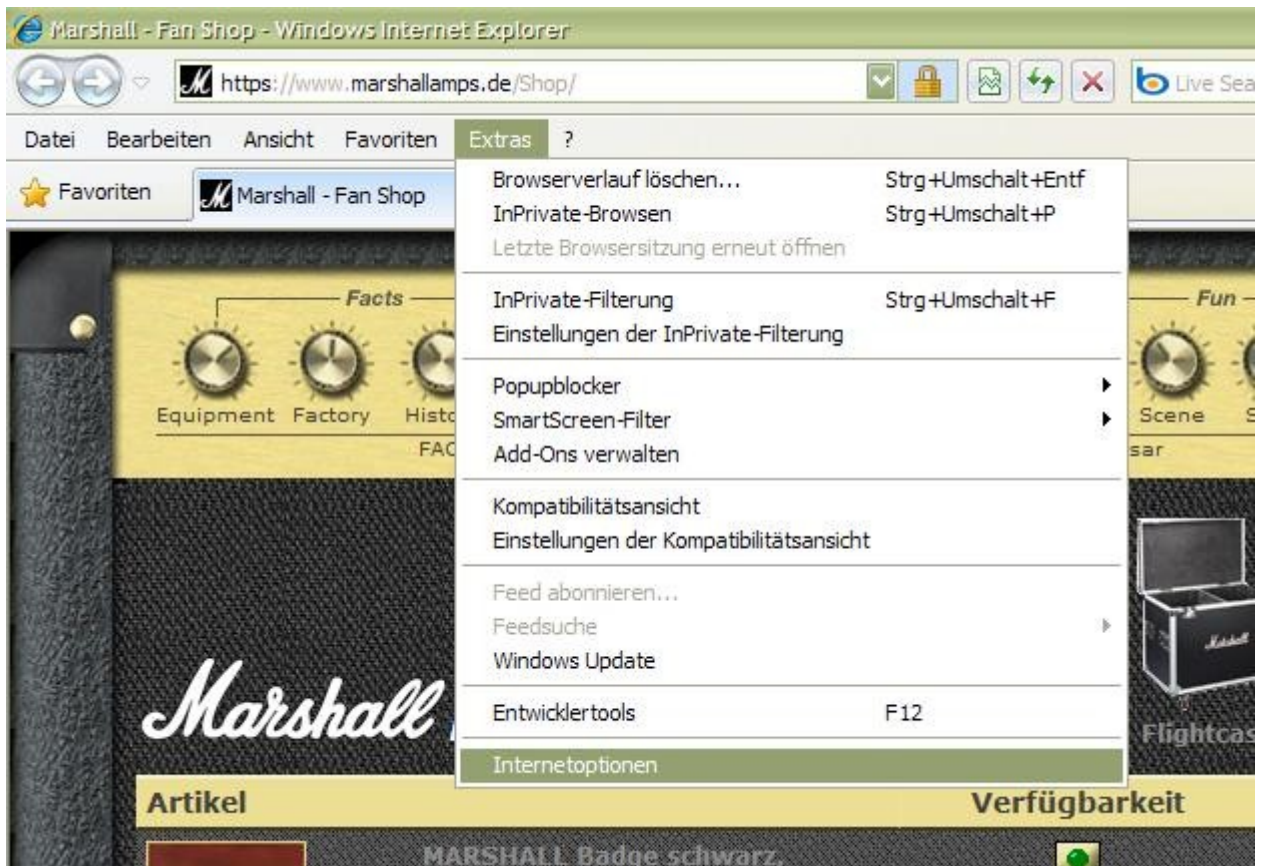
Marshall - Fan Shop - Windows Internet Explorer

https://www.marshallamps.de/Shop/

Live Sea

Datei Bearbeiten Ansicht Favoriten Extras ?

Favoriten Marshall - Fan Shop

Browserverlauf löschen... Strg+Umschalt+Entf
InPrivate-Browsen Strg+Umschalt+P
Letzte Browsersitzung erneut öffnen

InPrivate-Filterung Strg+Umschalt+F
Einstellungen der InPrivate-Filterung

Popupblocker
SmartScreen-Filter
Add-Ons verwalten

Kompatibilitätsansicht
Einstellungen der Kompatibilitätsansicht

Feed abonnieren...
Feedsuche
Windows Update

Entwicklertools F12

Internetoptionen

Facts

Equipment Factory Histo

FAC

Fun

Scene S

sar

Marshall

Flightcas

Artikel

Verfügbarkeit

MARSHALL Badge schwarz